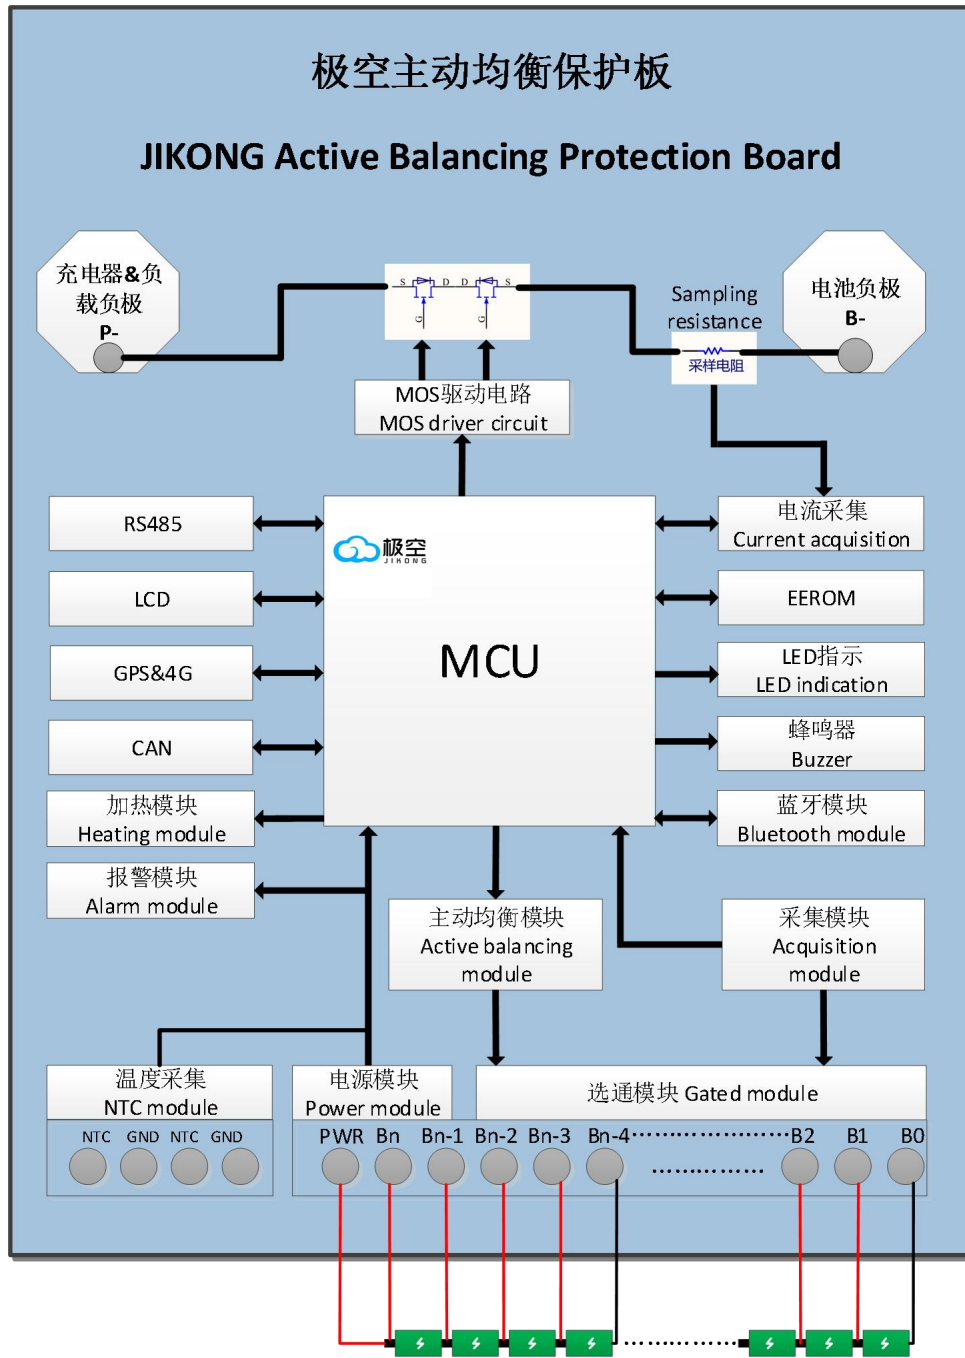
极空主动均衡保护板

JIKONG Active Balancing Protection Board

充电器&负载负极
P-

S D D S
G G

Sampling resistance

采样电阻

电池负极
B-

MOS驱动电路
MOS driver circuit

RS485

LCD

GPS&4G

CAN

加热模块
Heating module

报警模块
Alarm module

极空
JIKONG

MCU

电流采集
Current acquisition

EEROM

LED指示
LED indication

蜂鸣器
Buzzer

蓝牙模块
Bluetooth module

主动均衡模块
Active balancing module

采集模块
Acquisition module

温度采集
NTC module

NTC GND NTC GND

电源模块
Power module

选通模块 Gated module

PWR Bn Bn-1 Bn-2 Bn-3 Bn-4··················B2 B1 B0